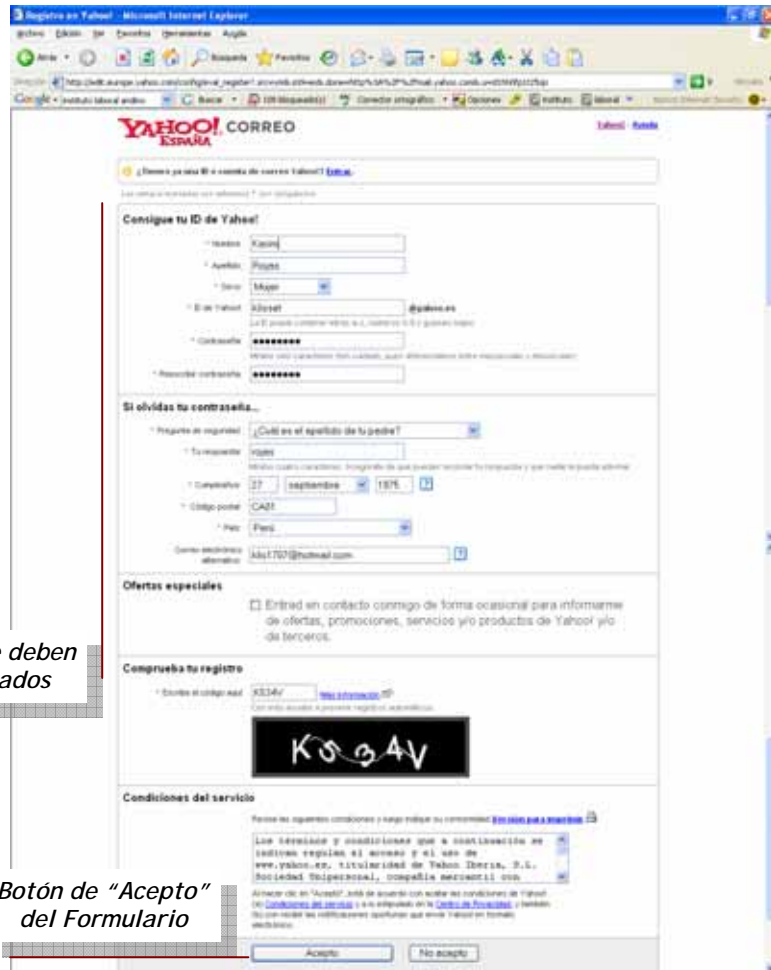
Registro en Yahoo! - Microsoft Internet Explorer

Archivo Edición Ver Favoritos Herramientas Ayuda

Atrás Búsqueda Favoritos

YAHOO! ESPAÑA CORREO

Yahoo! - Ayuda

¿Tienes ya una ID o cuenta de correo Yahoo!? Entrar.

Consigue tu ID de Yahoo!

* Nombre: Kasim

* Apellido: Reyes

* Sexo: Mujer

* ID de Yahoo!: k0ssat @yahoo.es

* Contraseña: ••••••••

* Reescribir contraseña: ••••••••

Si olvidas tu contraseña...

* Pregunta de seguridad: ¿Cuál es el apellido de tu padre?

* Tu respuesta: rojas

* Cumpleaños: 27 septiembre 1975

* Código postal: CA01

* País: Perú

Correo electrónico alternativo: kks1707@hotmail.com

Ofertas especiales

Entrad en contacto conmigo de forma ocasional para informarme de ofertas, promociones, servicios y/o productos de Yahoo! y/o de terceros.

Comprueba tu registro

* Escribe el código aquí: KS34V Más información

KS34V

Condiciones del servicio

Los términos y condiciones que a continuación se indican regulan el acceso y el uso de www.yahoo.es, titularidad de Yahoo Iberia, S.L. Sociedad Unipersonal, compañía mercantil con

Acepto No acepto

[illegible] deben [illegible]ados

Botón de "Acepto" del Formulario